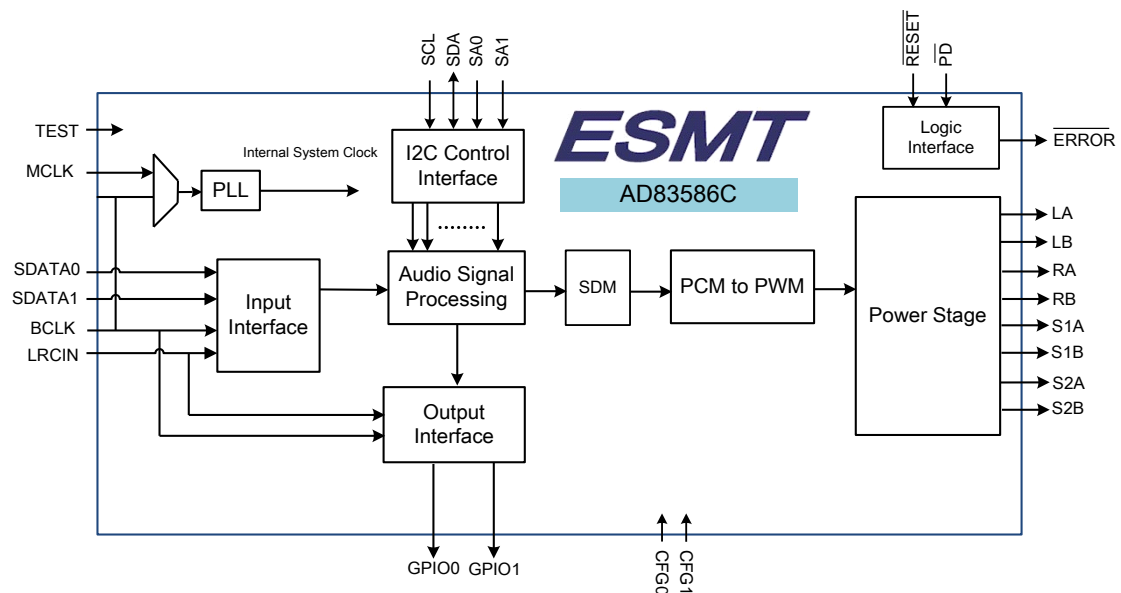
SCL SDA SA0 SA1

$\overline{RESET}$ $\overline{PD}$

ESMT

AD83586C

TEST

MCLK

Internal System Clock

PLL

I2C Control Interface

Logic Interface

$\overline{ERROR}$

SDATA0

SDATA1

BCLK

LRCIN

Input Interface

Audio Signal Processing

SDM

PCM to PWM

Power Stage

LA

LB

RA

RB

S1A

S1B

S2A

S2B

Output Interface

GPIO0 GPIO1

CFG0 CFG1